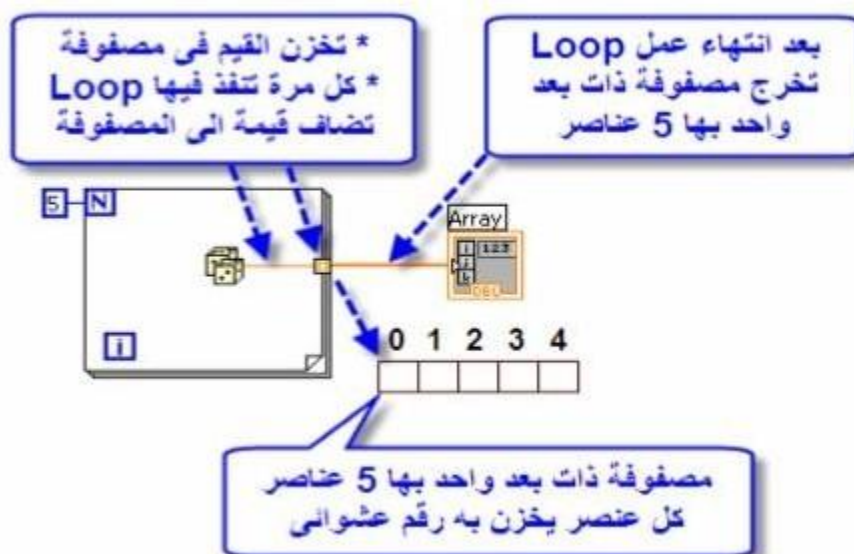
* تخزن القيم فى مصفوفة
* كل مرة تنفذ فيها Loop
تضاف قيمة الى المصفوفة

بعد انتهاء عمل Loop
تخرج مصفوفة ذات بعد
واحد بها 5 عناصر

5 N

Array

123

DBL

i

0 1 2 3 4

مصفوفة ذات بعد واحد بها 5 عناصر
كل عنصر يخزن به رقم عشوائى